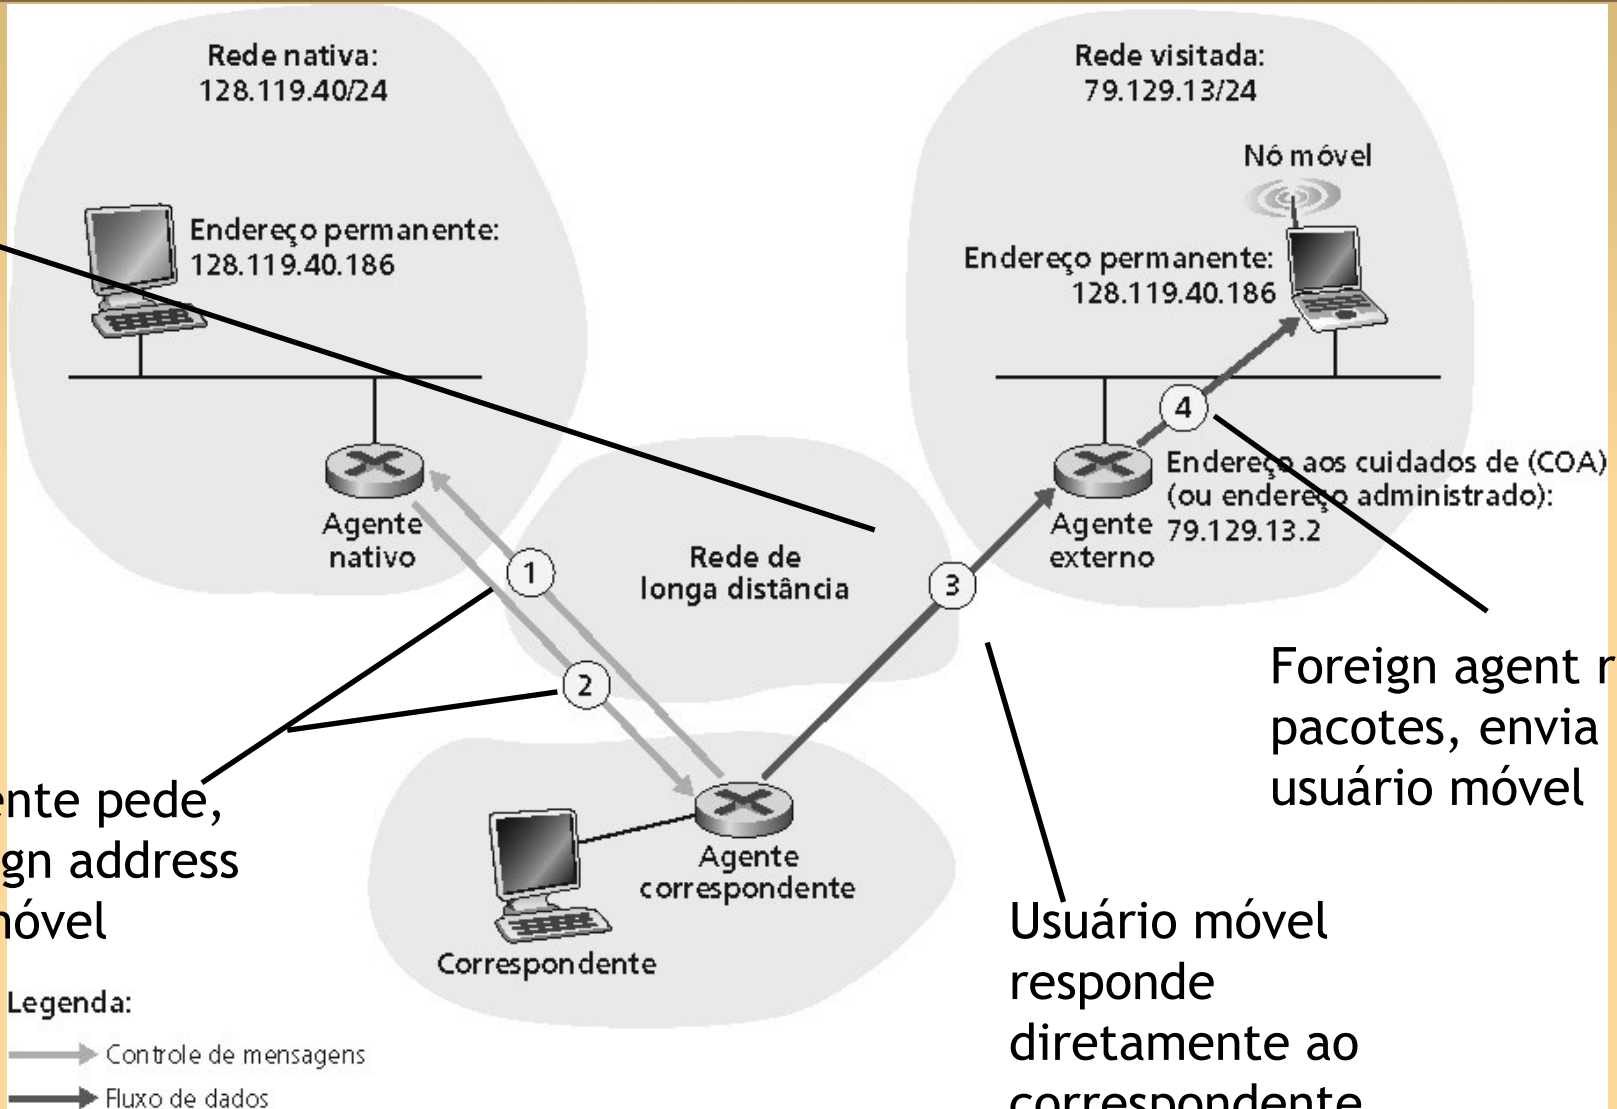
Rede nativa:
128.119.40/24

Rede visitada:
79.129.13/24

Nó móvel

Endereço permanente:
128.119.40.186

Endereço permanente:
128.119.40.186

4

Endereço aos cuidados de (COA)
(ou endereço administrado):
79.129.13.2

Agente nativo

Agente externo

1

Rede de longa distância

3

2

Foreign agent r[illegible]
pacotes, envia
usuário móvel

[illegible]nte pede,
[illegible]gn address
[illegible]óvel

Agente correspondente

Correspondente

Usuário móvel
responde
diretamente ao
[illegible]

Legenda:
Controle de mensagens
Fluxo de dados